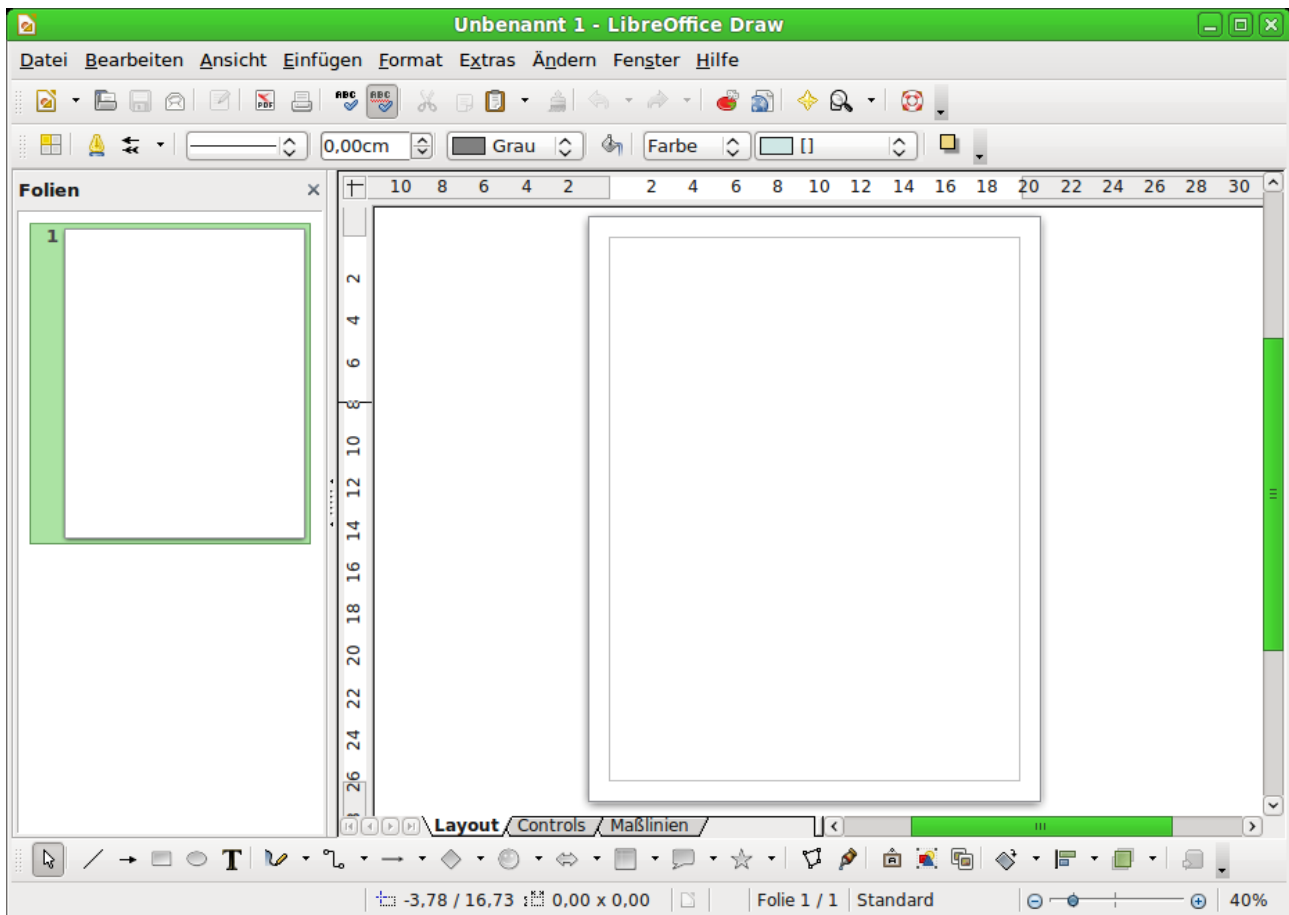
Unbenannt 1 - LibreOffice Draw

Datei Bearbeiten Ansicht Einfügen Format Extras Ändern Fenster Hilfe

0,00cm Grau Farbe []

Folien

1

10 8 6 4 2 2 4 6 8 10 12 14 16 18 20 22 24 26 28 30

2 4 6 8 10 12 14 16 18 20 22 24 26

Layout Controls Maßlinien

-3,78 / 16,73 0,00 x 0,00 Folie 1 / 1 Standard 40%